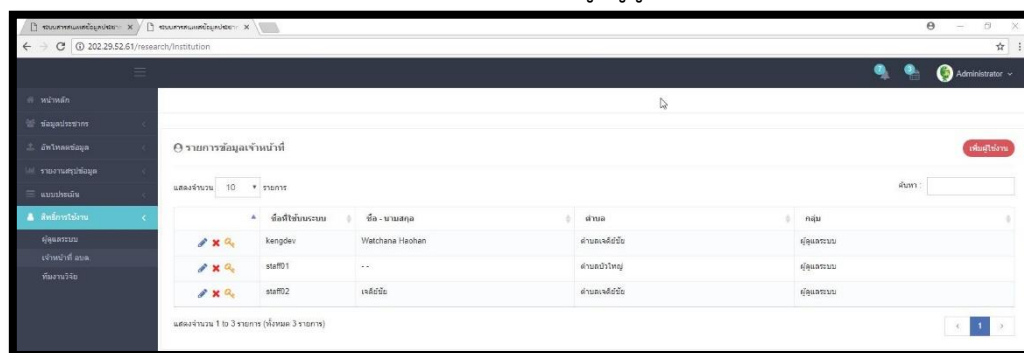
ระบบสารสนเทศข้อมูลประชา ×   ระบบสารสนเทศข้อมูลประชา ×

202.29.52.61/research/Institution

Administrator

หน้าหลัก
ข้อมูลประชากร
อัพโหลดข้อมูล
รายงานสรุปข้อมูล
แบบประเมิน
สิทธิ์การใช้งาน
ผู้ดูแลระบบ
เจ้าหน้าที่ อบต.
ทีมงานวิจัย

รายการข้อมูลเจ้าหน้าที่

เพิ่มผู้ใช้งาน

แสดงจำนวน 10 รายการ

ค้นหา :

| | ชื่อที่ใช้บนระบบ | ชื่อ - นามสกุล | ตำบล | กลุ่ม |
|---|---|---|---|---|
| | kengdev | Watchana Haohan | ตำบลเจดีย์ชัย | ผู้ดูแลระบบ |
| | staff01 | - - | ตำบลป่าใหญ่ | ผู้ดูแลระบบ |
| | staff02 | เจดีย์ชัย | ตำบลเจดีย์ชัย | ผู้ดูแลระบบ |

แสดงจำนวน 1 to 3 รายการ (ทั้งหมด 3 รายการ)

< 1 >